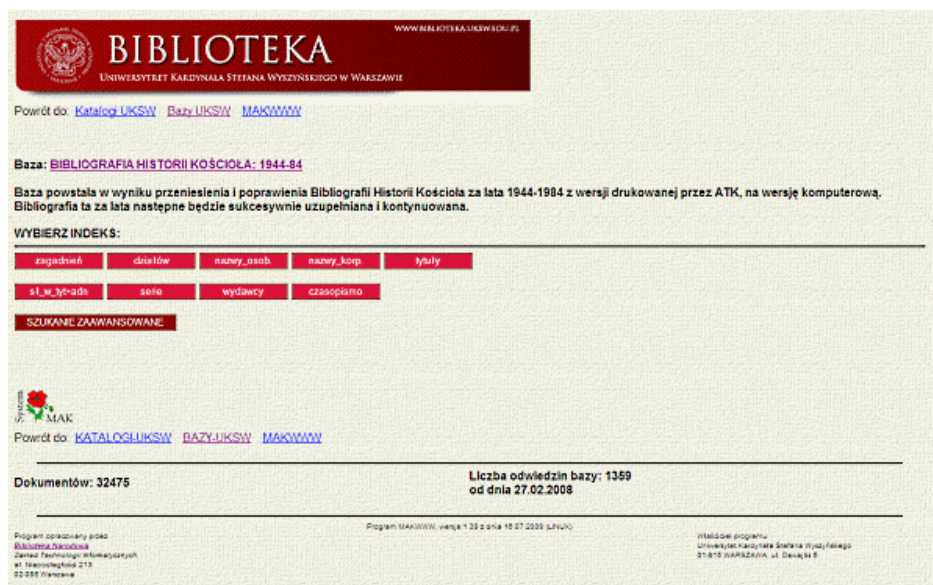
BIBLIOTEKA
UNIWERSYTET KARDYNAŁA STEFANA WYSZYŃSKIEGO W WARSZAWIE
WWW.BIBLIOTEKA.UKSW.EDU.PL

Powrót do: Katalogi UKSW Bazy UKSW MAKWWW

Baza: BIBLIOGRAFIA HISTORII KOŚCIOŁA: 1944-84

Baza powstała w wyniku przeniesienia i poprawienia Bibliografii Historii Kościoła za lata 1944-1984 z wersji drukowanej przez ATK, na wersję komputerową. Bibliografia ta za lata następne będzie sukcesywnie uzupełniana i kontynuowana.

WYBIERZ INDEKS:

zagadnień działów nazwy_osob nazwy_korp tytuły

sł_w_tyt-adn serie wydawcy czasopismo

SZUKANIE ZAAWANSOWANE

System MAK

Powrót do: KATALOGI-UKSW BAZY-UKSW MAKWWW

Dokumentów: 32475

Liczba odwiedzin bazy: 1359
od dnia 27.02.2008

Program MAKWWW, wersja 1.39 z dnia 16.07.2008 (LINUX)

Program opracowany przez:
Biblioteka Narodowa
Zakład Technologii Informatycznych
al. Niepodległości 213
02-086 Warszawa

Właściciel programu:
Uniwersytet Kardynała Stefana Wyszyńskiego
01-815 WARSZAWA, ul. Dewajtis 5